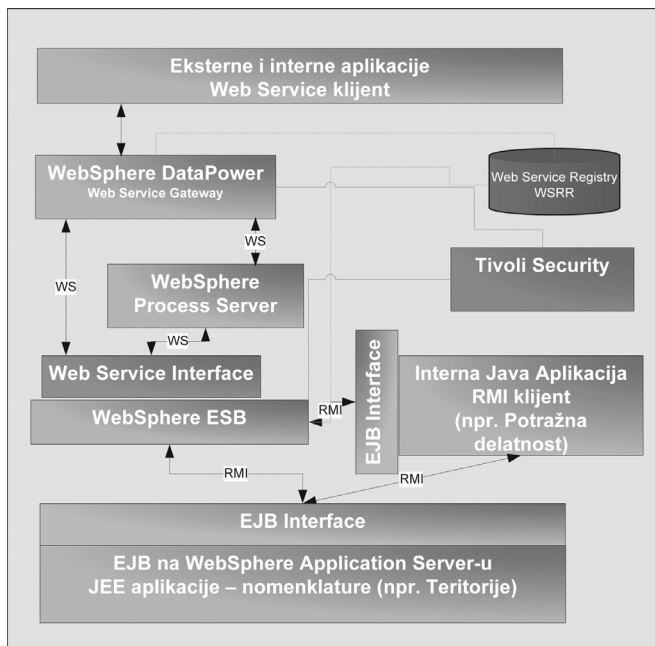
Eksterne i interne aplikacije
Web Service klijent

WebSphere DataPower
Web Service Gateway

Web Service Registry
WSRR

WS

WS

WebSphere
Process Server

Tivoli Security

WS

EJB Interface

Web Service Interface

Interna Java Aplikacija
RMI klijent
(npr. Potražna delatnost)

RMI

WebSphere ESB

RMI

RMI

EJB Interface

EJB na WebSphere Application Server-u
JEE aplikacije – nomenklature (npr. Teritorije)